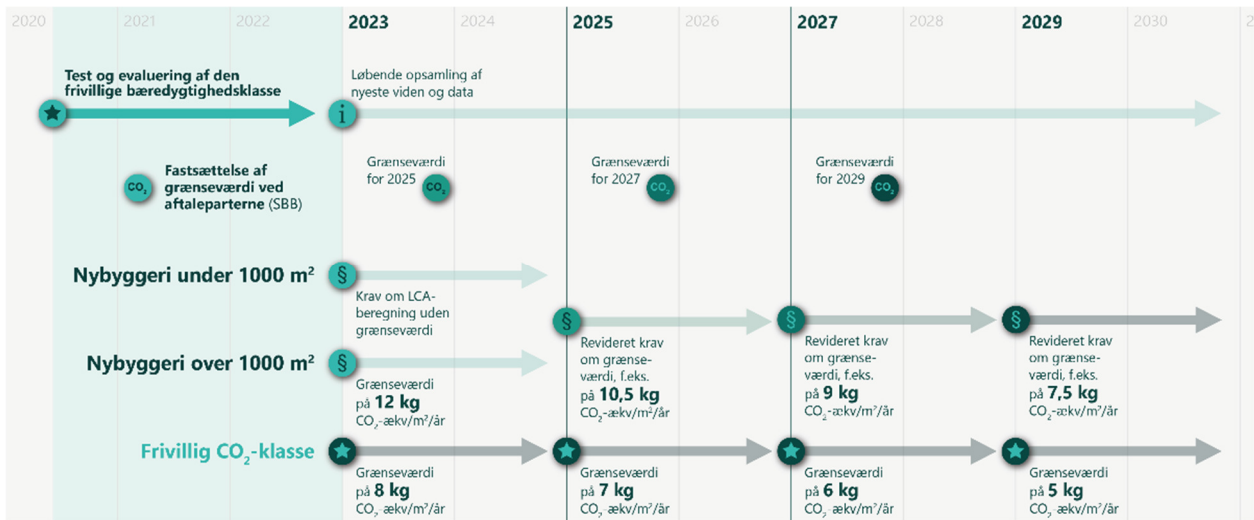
2020 2021 2022 **2023** 2024 **2025** 2026 **2027** 2028 **2029** 2030

Test og evaluering af den frivillige bæredygtighedsklasse

i Løbende opsamling af nyeste viden og data

$CO_2$ Fastsættelse af grænseværdi ved aftaleparterne (SBB)

Grænseværdi for 2025 $CO_2$

Grænseværdi for 2027 $CO_2$

Grænseværdi for 2029 $CO_2$

Nybyggeri under 1000 m²

§ Krav om LCA-beregning uden grænseværdi

§ Revideret krav om grænseværdi, f.eks. på 10,5 kg $CO_2$-ækv/m²/år

§ Revideret krav om grænseværdi, f.eks. på 9 kg $CO_2$-ækv/m²/år

§ Revideret krav om grænseværdi, f.eks. på 7,5 kg $CO_2$-ækv/m²/år

Nybyggeri over 1000 m²

§ Grænseværdi på 12 kg $CO_2$-ækv/m²/år

Frivillig $CO_2$-klasse

Grænseværdi på 8 kg $CO_2$-ækv/m²/år

Grænseværdi på 7 kg $CO_2$-ækv/m²/år

Grænseværdi på 6 kg $CO_2$-ækv/m²/år

Grænseværdi på 5 kg $CO_2$-ækv/m²/år